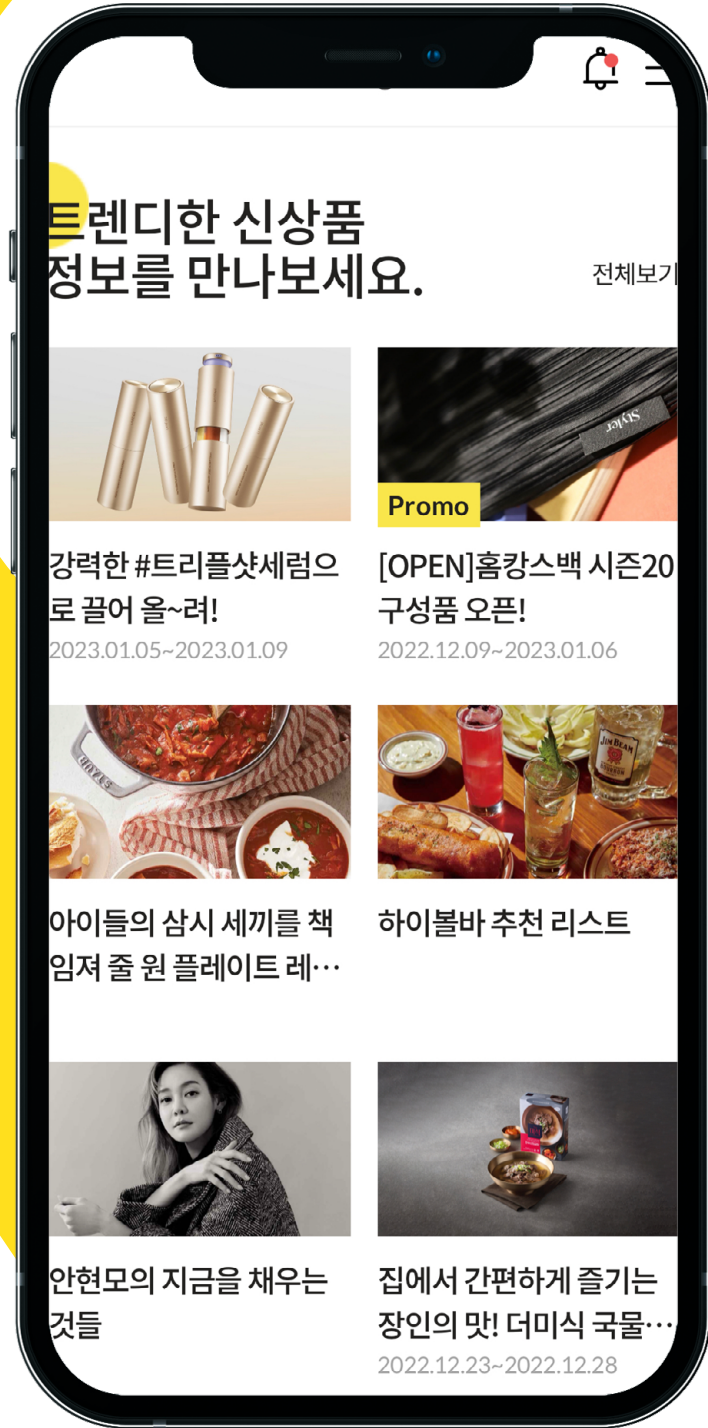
트렌디한 신상품
정보를 만나보세요.

전체보기

강력한 #트리플샷세럼으로 끌어 올~려!
2023.01.05~2023.01.09

Styler

Promo

[OPEN]홈캉스백 시즌20 구성품 오픈!
2022.12.09~2023.01.06

아이들의 삼시 세끼를 책임져 줄 원 플레이트 레…

하이볼바 추천 리스트

안현모의 지금을 채우는 것들

집에서 간편하게 즐기는 장인의 맛! 더미식 국물…
2022.12.23~2022.12.28